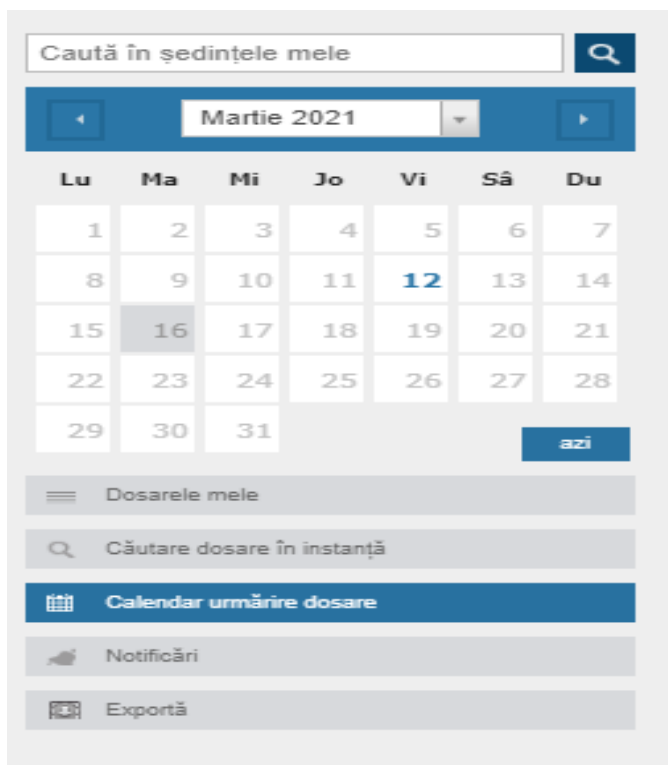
Caută în ședințele mele

Martie 2021

| Lu | Ma | Mi | Jo | Vi | Sâ | Du |
|---|---|---|---|---|---|---|
| 1 | 2 | 3 | 4 | 5 | 6 | 7 |
| 8 | 9 | 10 | 11 | 12 | 13 | 14 |
| 15 | 16 | 17 | 18 | 19 | 20 | 21 |
| 22 | 23 | 24 | 25 | 26 | 27 | 28 |
| 29 | 30 | 31 | | | | |

azi

Dosarele mele

Căutare dosare în instanță

Calendar urmărire dosare

Notificări

Exportă